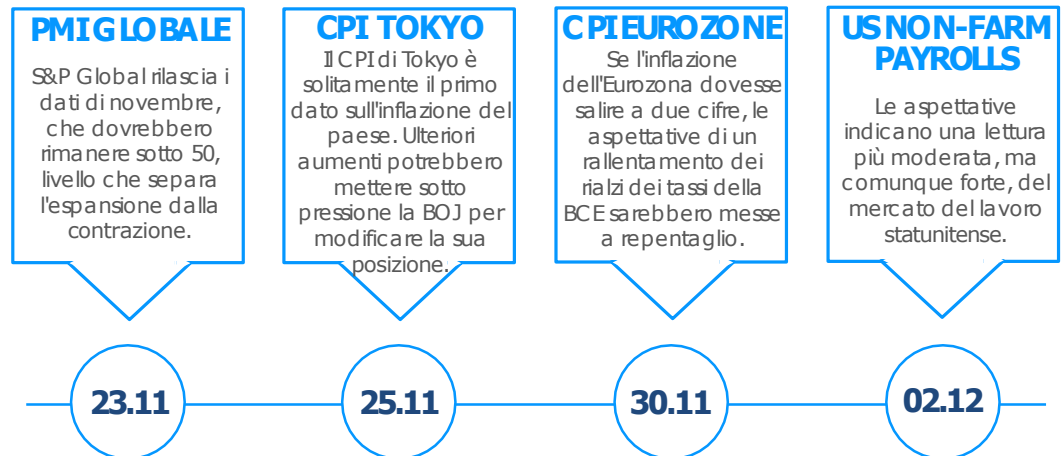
PMI GLOBALE

S&P Global rilascia i dati di novembre, che dovrebbero rimanere sotto 50, livello che separa l'espansione dalla contrazione.

23.11

CPI TOKYO

Il CPI di Tokyo è solitamente il primo dato sull'inflazione del paese. Ulteriori aumenti potrebbero mettere sotto pressione la BOJ per modificare la sua posizione.

25.11

CPI EUROZONE

Se l'inflazione dell'Eurozona dovesse salire a due cifre, le aspettative di un rallentamento dei rialzi dei tassi della BCE sarebbero messe a repentaglio.

30.11

US NON-FARM PAYROLLS

Le aspettative indicano una lettura più moderata, ma comunque forte, del mercato del lavoro statunitense.

02.12